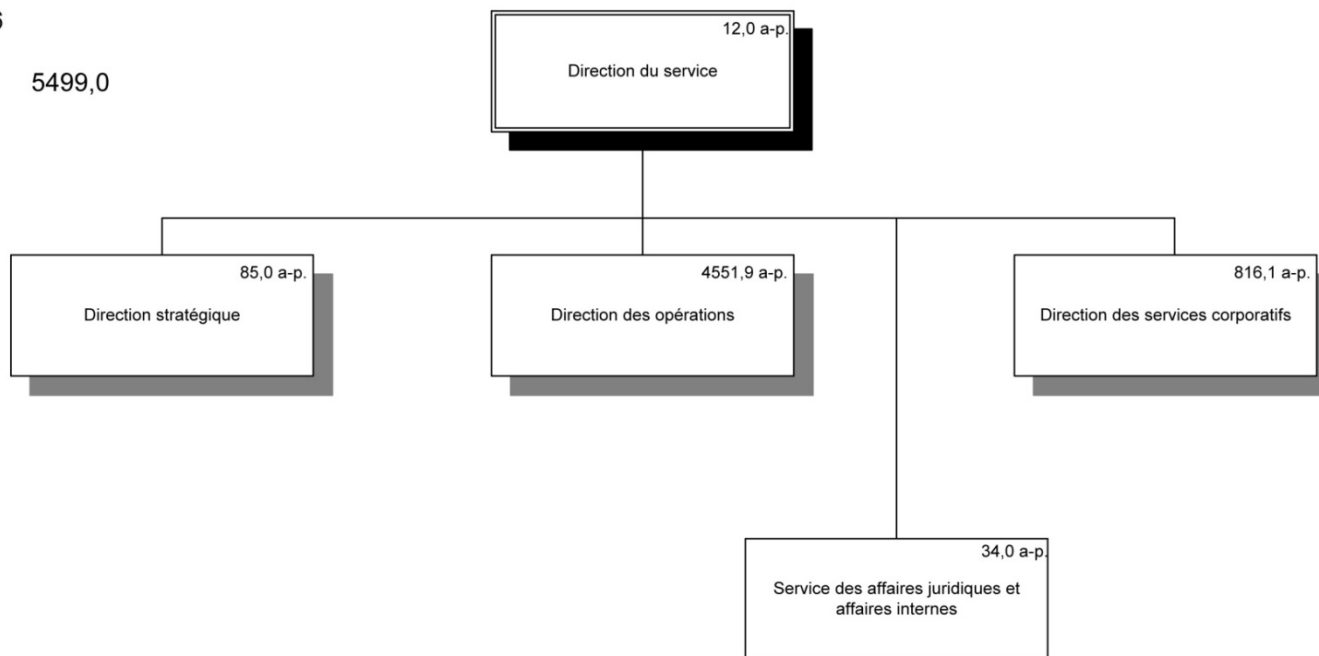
s

5499,0

12,0 a-p.
Direction du service

85,0 a-p.
Direction stratégique

4551,9 a-p.
Direction des opérations

816,1 a-p.
Direction des services corporatifs

34,0 a-p.
Service des affaires juridiques et affaires internes